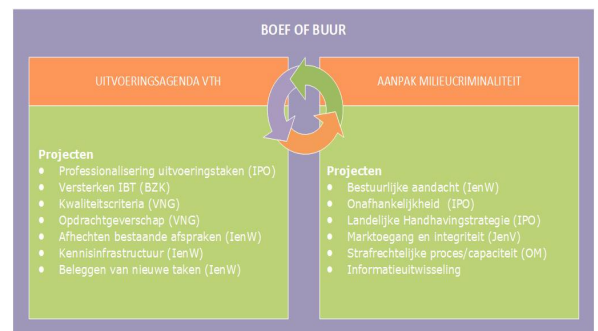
BOEF OF BUUR

UITVOERINGSAGENDA VTH

Projecten
- Professionalisering uitvoeringstaken (IPO)
- Versterken IBT (BZK)
- Kwaliteitscriteria (VNG)
- Opdrachtgeverschap (VNG)
- Afhechten bestaande afspraken (IenW)
- Kennisinfrastructuur (IenW)
- Beleggen van nieuwe taken (IenW)

AANPAK MILIEUCRIMINALITEIT

Projecten
- Bestuurlijke aandacht (IenW)
- Onafhankelijkheid (IPO)
- Landelijke Handhavingstrategie (IPO)
- Marktoegang en integriteit (JenV)
- Strafrechtelijke proces/capaciteit (OM)
- Informatieuitwisseling